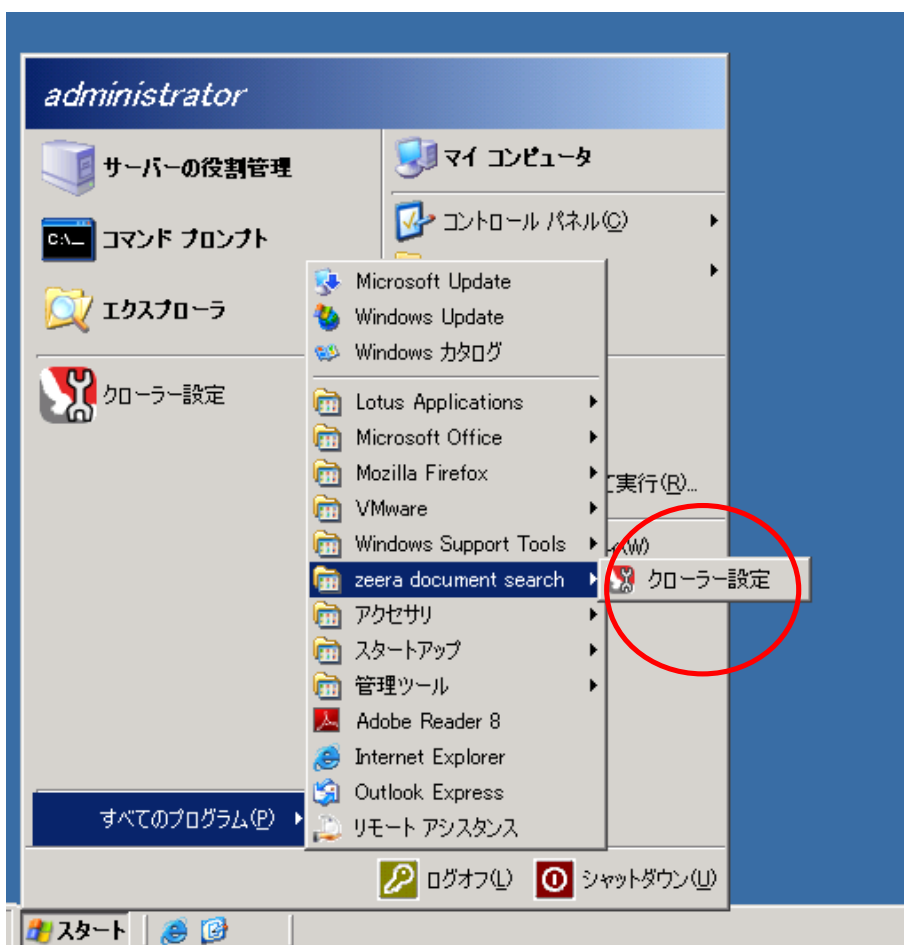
administrator

サーバーの役割管理

コマンド プロンプト

エクスプローラ

クローラー設定

マイ コンピュータ

コントロール パネル(C)

Microsoft Update
Windows Update
Windows カタログ
Lotus Applications
Microsoft Office
Mozilla Firefox
VMware
Windows Support Tools
zeera document search
アクセサリ
スタートアップ
管理ツール
Adobe Reader 8
Internet Explorer
Outlook Express
リモート アシスタンス

クローラー設定

実行(R)...

(W)

すべてのプログラム(P)

ログオフ(L)
シャットダウン(U)

スタート